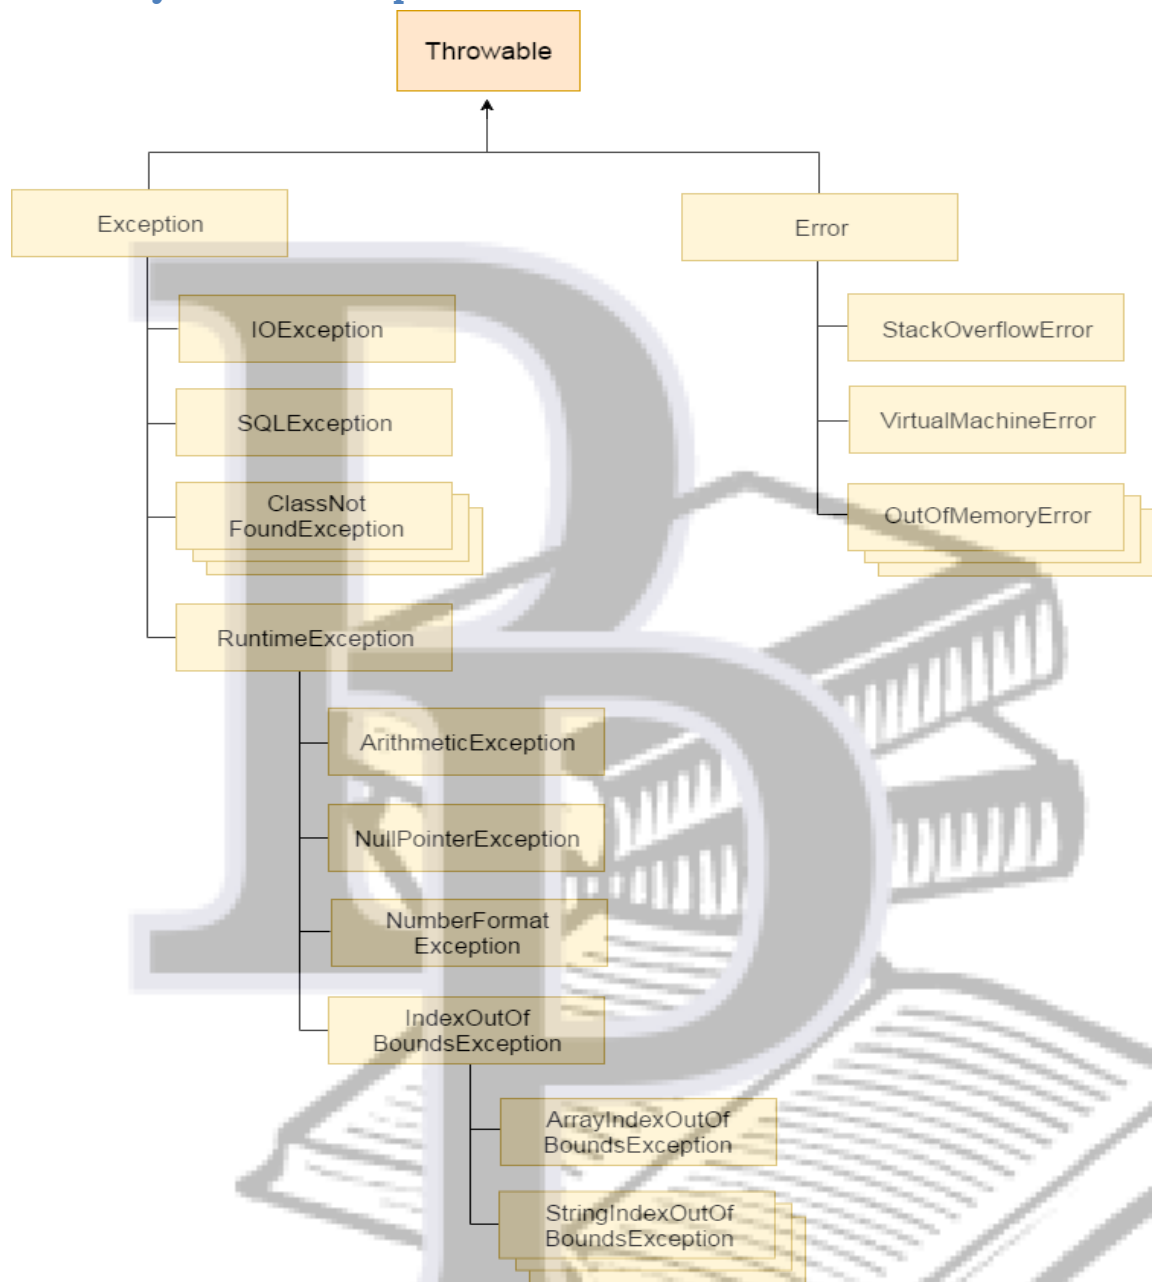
Throwable

Exception

Error

IOException

SQLException

ClassNot FoundException

RuntimeException

ArithmeticException

NullPointerException

NumberFormat Exception

IndexOutOf BoundsException

ArrayIndexOutOf BoundsException

StringIndexOutOf BoundsException

StackOverflowError

VirtualMachineError

OutOfMemoryError